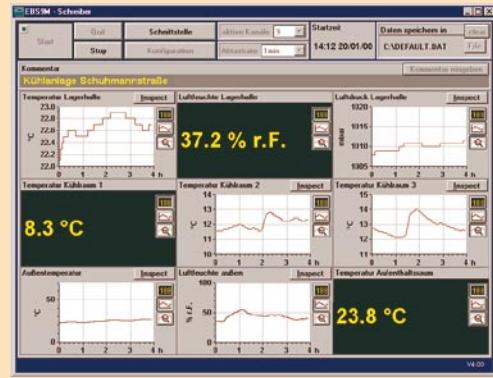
EBS9M - Schreiber

Start
Grafik
Stop
Schnittstelle
Konfiguration
aktive Kanäle 9
Abtastrate 1min
Startzeit
14:12 20/01/00
Daten speichern in
C:\DEFAULT.BAT
clear
File

Kommentar
Kühlanlage Schuhmannstraße
Kommentar eingeben

Temperatur Lagerhalle
Inspect
23.0
22.8
22.6
22.4
22.2
22.0
°C
0 1 2 3 4 h

Luftfeuchte Lagerhalle
Inspect
37.2 % r.F.

Luftdruck Lagerhalle
Inspect
1015
1010
1005
mbar
0 1 2 3 4 h

Temperatur Kühlraum 1
Inspect
8.3 °C

Temperatur Kühlraum 2
Inspect
14
13
12
11
10
°C
0 1 2 3 4 h

Temperatur Kühlraum 3
Inspect
14
13
12
11
10
°C
0 1 2 3 4 h

Außentemperatur
Inspect
50
0
°C
0 1 2 3 4 h

Luftfeuchte außen
Inspect
100
50
0
% r.F.
0 1 2 3 4 h

Temperatur Aufenthaltsraum
Inspect
23.8 °C

V4.00